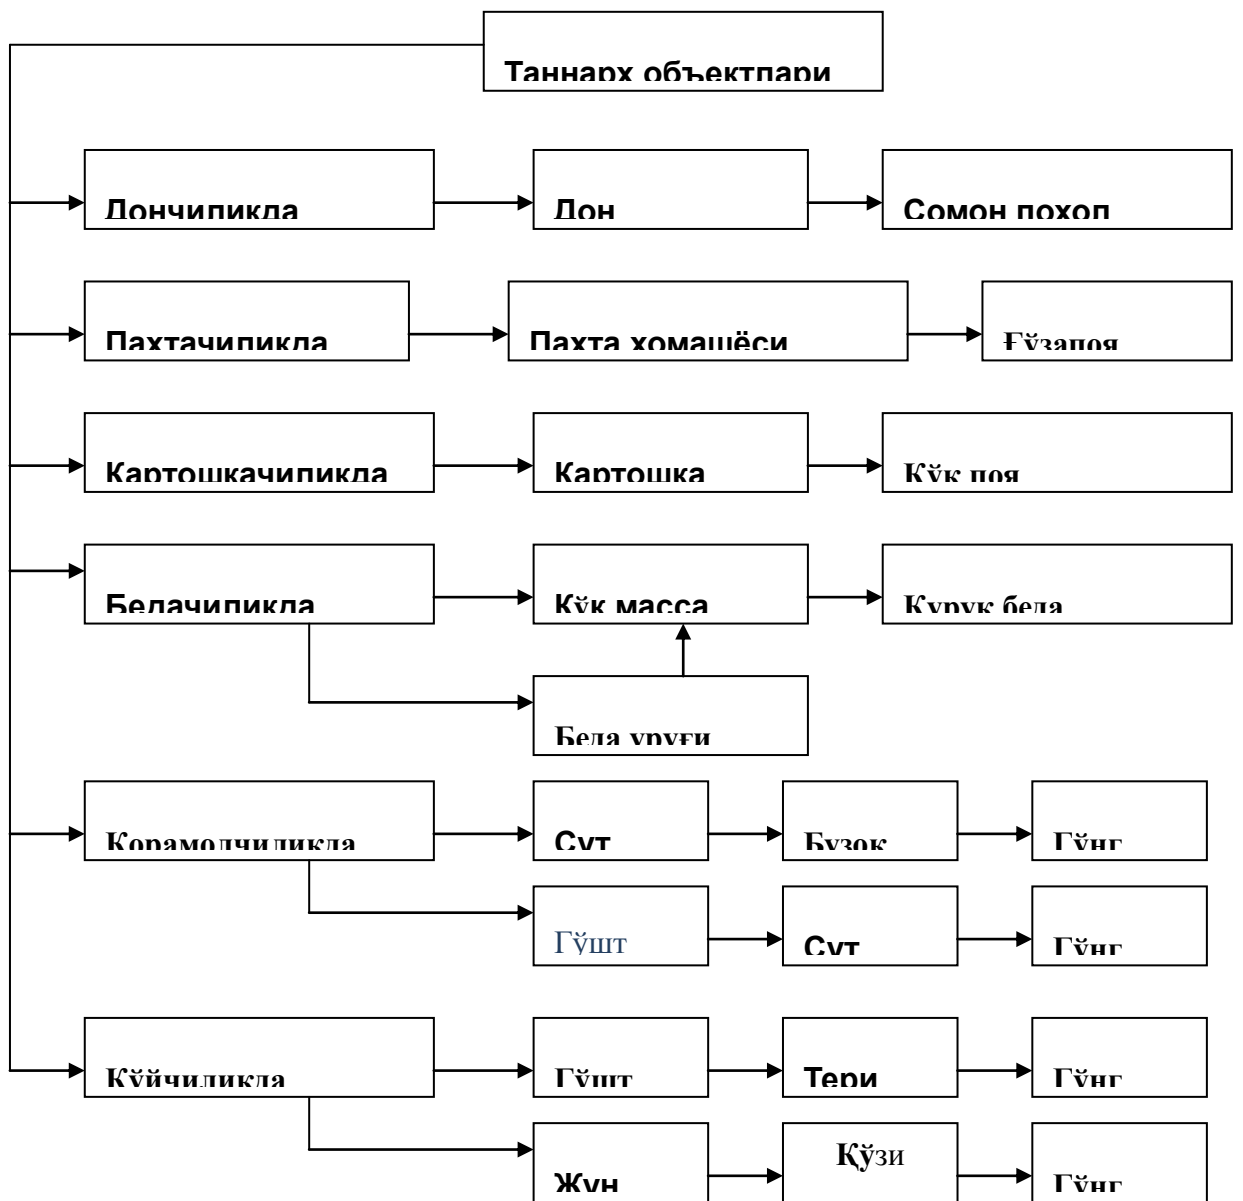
Таннарх объектлари

Дончилик
Дон
Сомон похол

Пахтачилик
Пахта хомашёси
Ғўзапоя

Картошкачилик
Картошка
Кўк поя

Белачилик
Кўк масса
Қуруқ беда
Беда уруғи

Қорамолчилик
Сут
Бузоқ
Гўнг
Гўшт
Сут
Гўнг

Қўйчилик
Гўшт
Тери
Гўнг
Жун
Қўзи
Гўнг